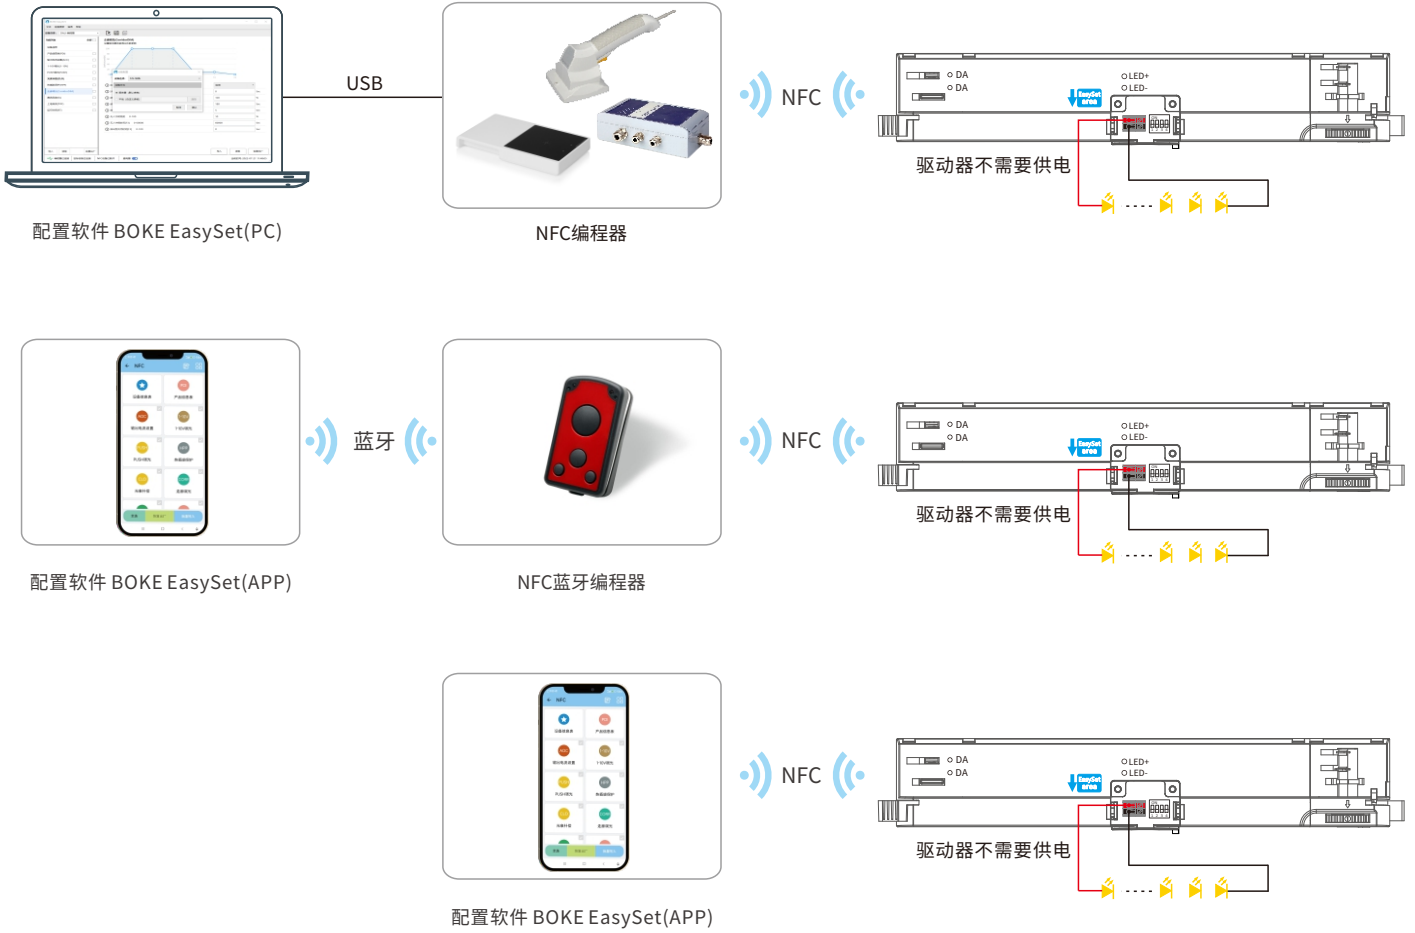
USB

NFC

DA
DA
LED+
LED-

驱动器不需要供电

配置软件 BOKE EasySet(PC)

NFC编程器

蓝牙

NFC

DA
DA
LED+
LED-

驱动器不需要供电

配置软件 BOKE EasySet(APP)

NFC蓝牙编程器

NFC

DA
DA
LED+
LED-

驱动器不需要供电

配置软件 BOKE EasySet(APP)